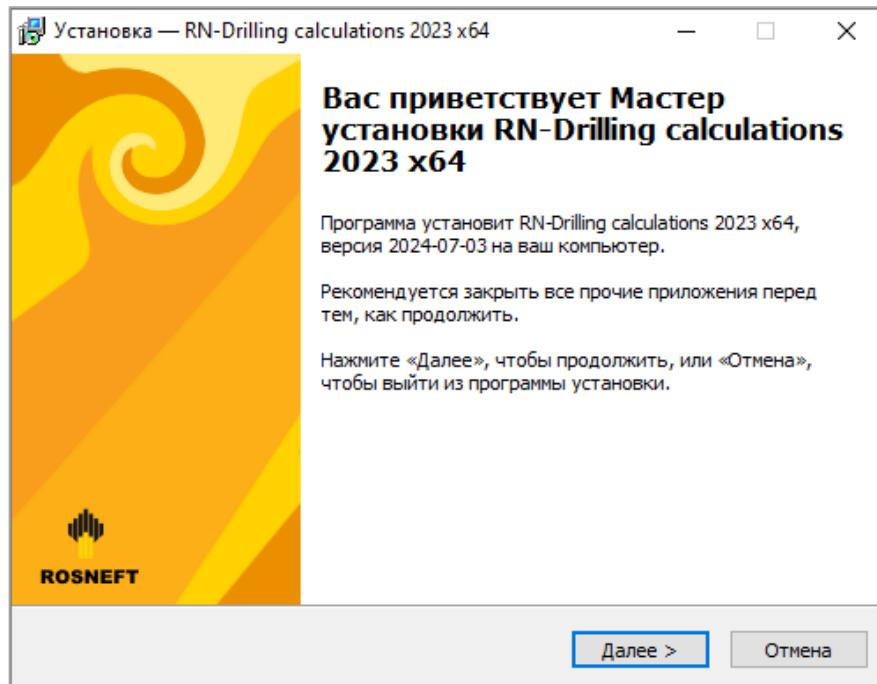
Установка — RN-Drilling calculations 2023 x64

ROSNEFT

Вас приветствует Мастер установки RN-Drilling calculations 2023 x64

Программа установит RN-Drilling calculations 2023 x64, версия 2024-07-03 на ваш компьютер.

Рекомендуется закрыть все прочие приложения перед тем, как продолжить.

Нажмите «Далее», чтобы продолжить, или «Отмена», чтобы выйти из программы установки.

Далее >

Отмена